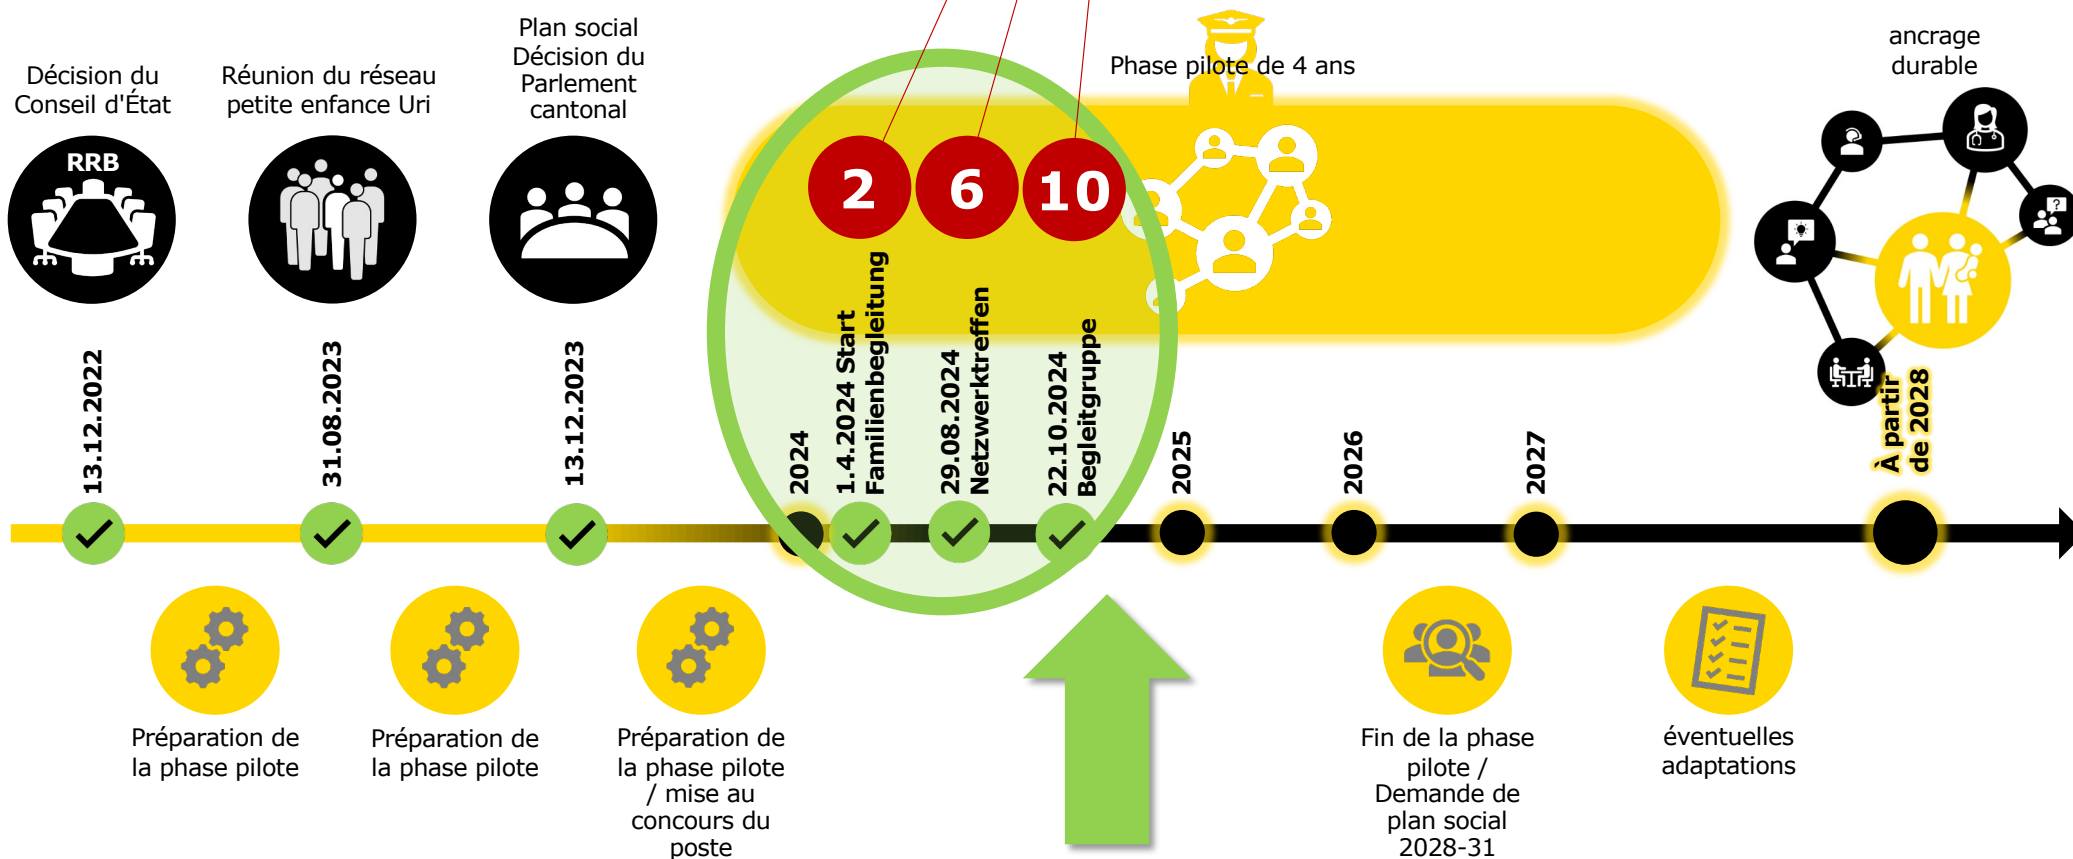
Décision du Conseil d'État

Réunion du réseau petite enfance Uri

Plan social Décision du Parlement cantonal

Phase pilote de 4 ans

ancrage durable

RRB

2

6

10

13.12.2022

31.08.2023

13.12.2023

2024

1.4.2024 Start Familienbegleitung

29.08.2024 Netzwerktreffen

22.10.2024 Begleitgruppe

2025

2026

2027

À partir de 2028

Préparation de la phase pilote

Préparation de la phase pilote

Préparation de la phase pilote / mise au concours du poste

Fin de la phase pilote / Demande de plan social 2028-31

éventuelles adaptations